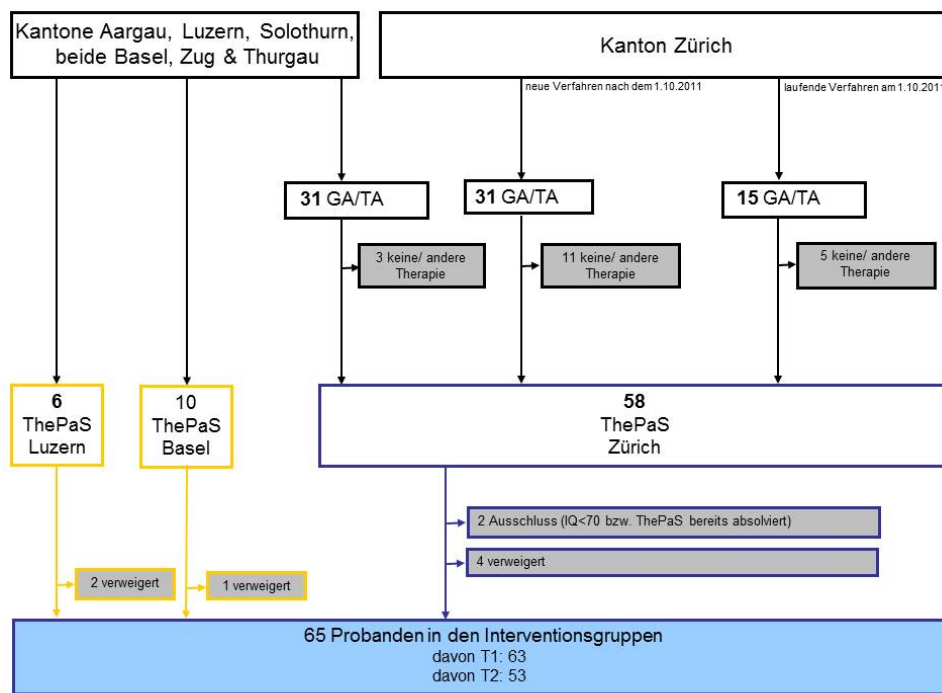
Kantone Aargau, Luzern, Solothurn, beide Basel, Zug & Thurgau

Kanton Zürich

neue Verfahren nach dem 1.10.2011

laufende Verfahren am 1.10.2011

31 GA/TA

31 GA/TA

15 GA/TA

3 keine/ andere Therapie

11 keine/ andere Therapie

5 keine/ andere Therapie

6 ThePaS Luzern

10 ThePaS Basel

58 ThePaS Zürich

2 Ausschluss (IQ<70 bzw. ThePaS bereits absolviert)

4 verweigert

2 verweigert

1 verweigert

65 Probanden in den Interventionsgruppen
davon T1: 63
davon T2: 53